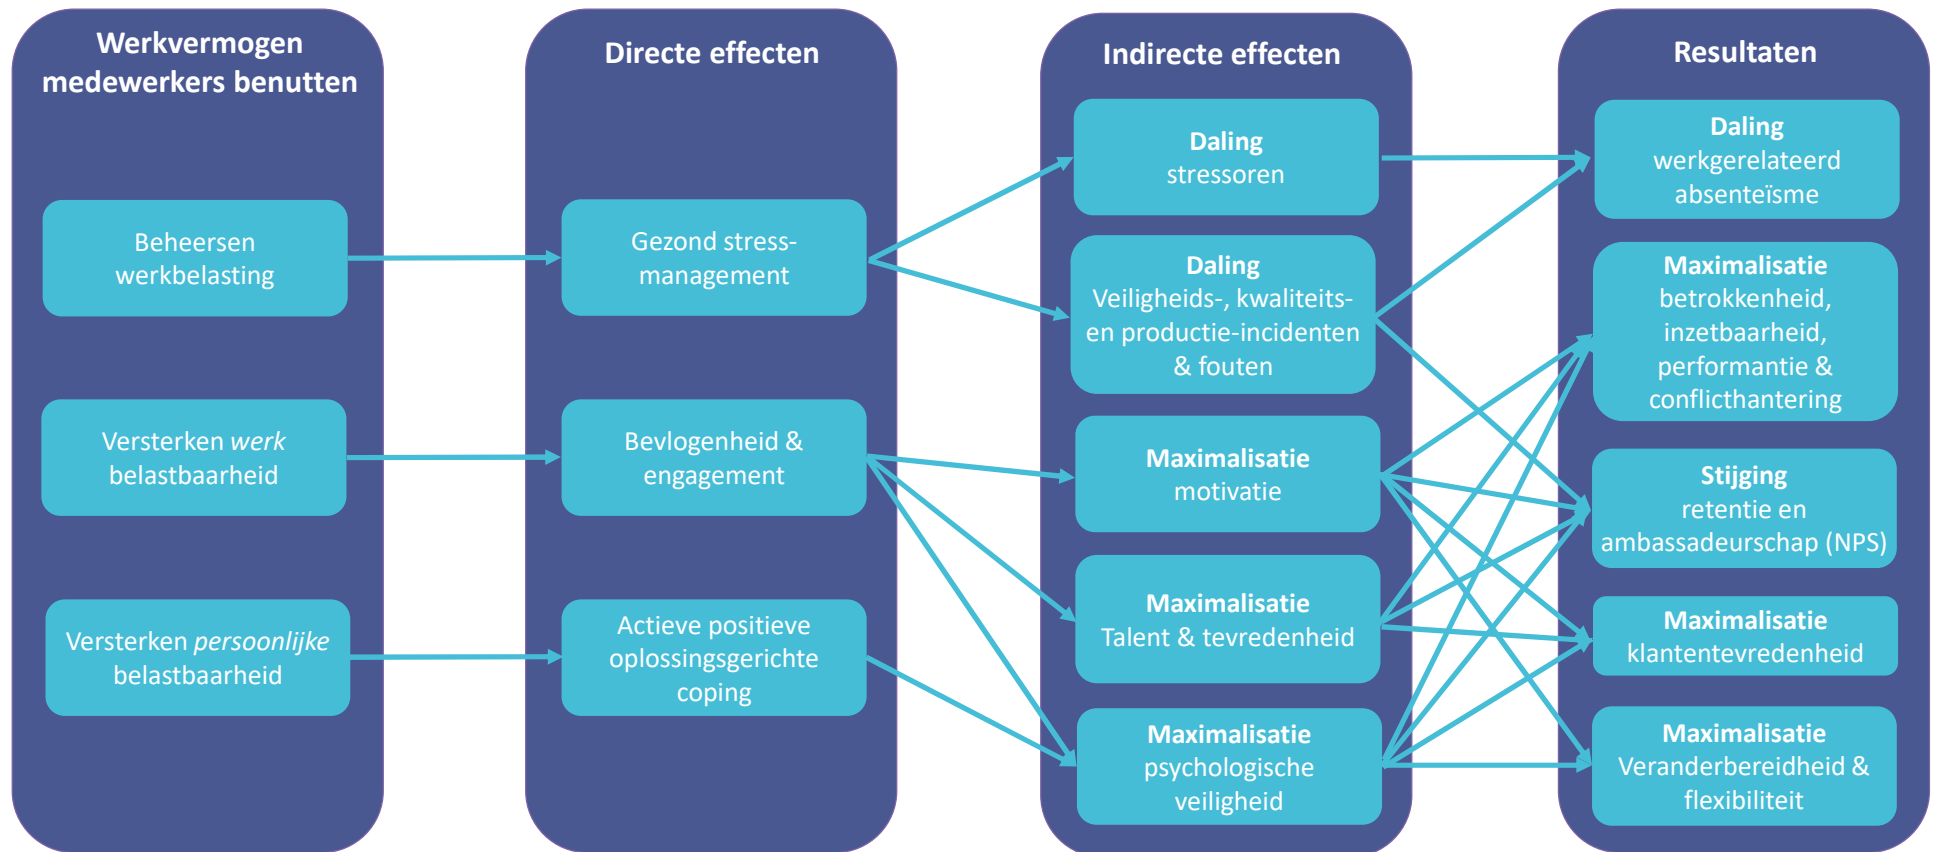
Werkvermogen medewerkers benutten

Beheersen werkbelasting

Versterken *werk* belastbaarheid

Versterken *persoonlijke* belastbaarheid

Directe effecten

Gezond stress-management

Bevlogenheid & engagement

Actieve positieve oplossingsgerichte coping

Indirecte effecten

**Daling** stressoren

**Daling** Veiligheids-, kwaliteits- en productie-incidenten & fouten

**Maximalisatie** motivatie

**Maximalisatie** Talent & tevredenheid

**Maximalisatie** psychologische veiligheid

Resultaten

**Daling** werkgerelateerd absenteïsme

**Maximalisatie** betrokkenheid, inzetbaarheid, performantie & conflicthantering

**Stijging** retentie en ambassadeurschap (NPS)

**Maximalisatie** klantentevredenheid

**Maximalisatie** Veranderbereidheid & flexibiliteit